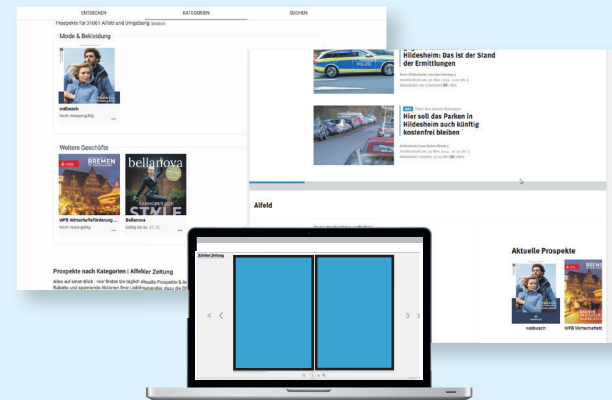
ENTDECKEN KATEGORIEN SUCHEN

Prospekte für 31061 Alfeld und Umgebung

Mode & Bekleidung

walbusch

Noch morgen gültig

Weitere Geschäfte

BREMEN

bellanova

STYLE

WFB Wirtschaftsförderung

Noch morgen gültig

Bellanova

Gültig bis Sa. 21.12

Prospekte nach Kategorien | Alfelder Zeitung

Hildesheim: Das ist der Stand der Ermittlungen

POLIZEI

Hier soll das Parken in Hildesheim auch künftig kostenfrei bleiben

Alfeld

Aktuelle Prospekte

walbusch

WFB Wirtschaftsf.

Alfelder Zeitung